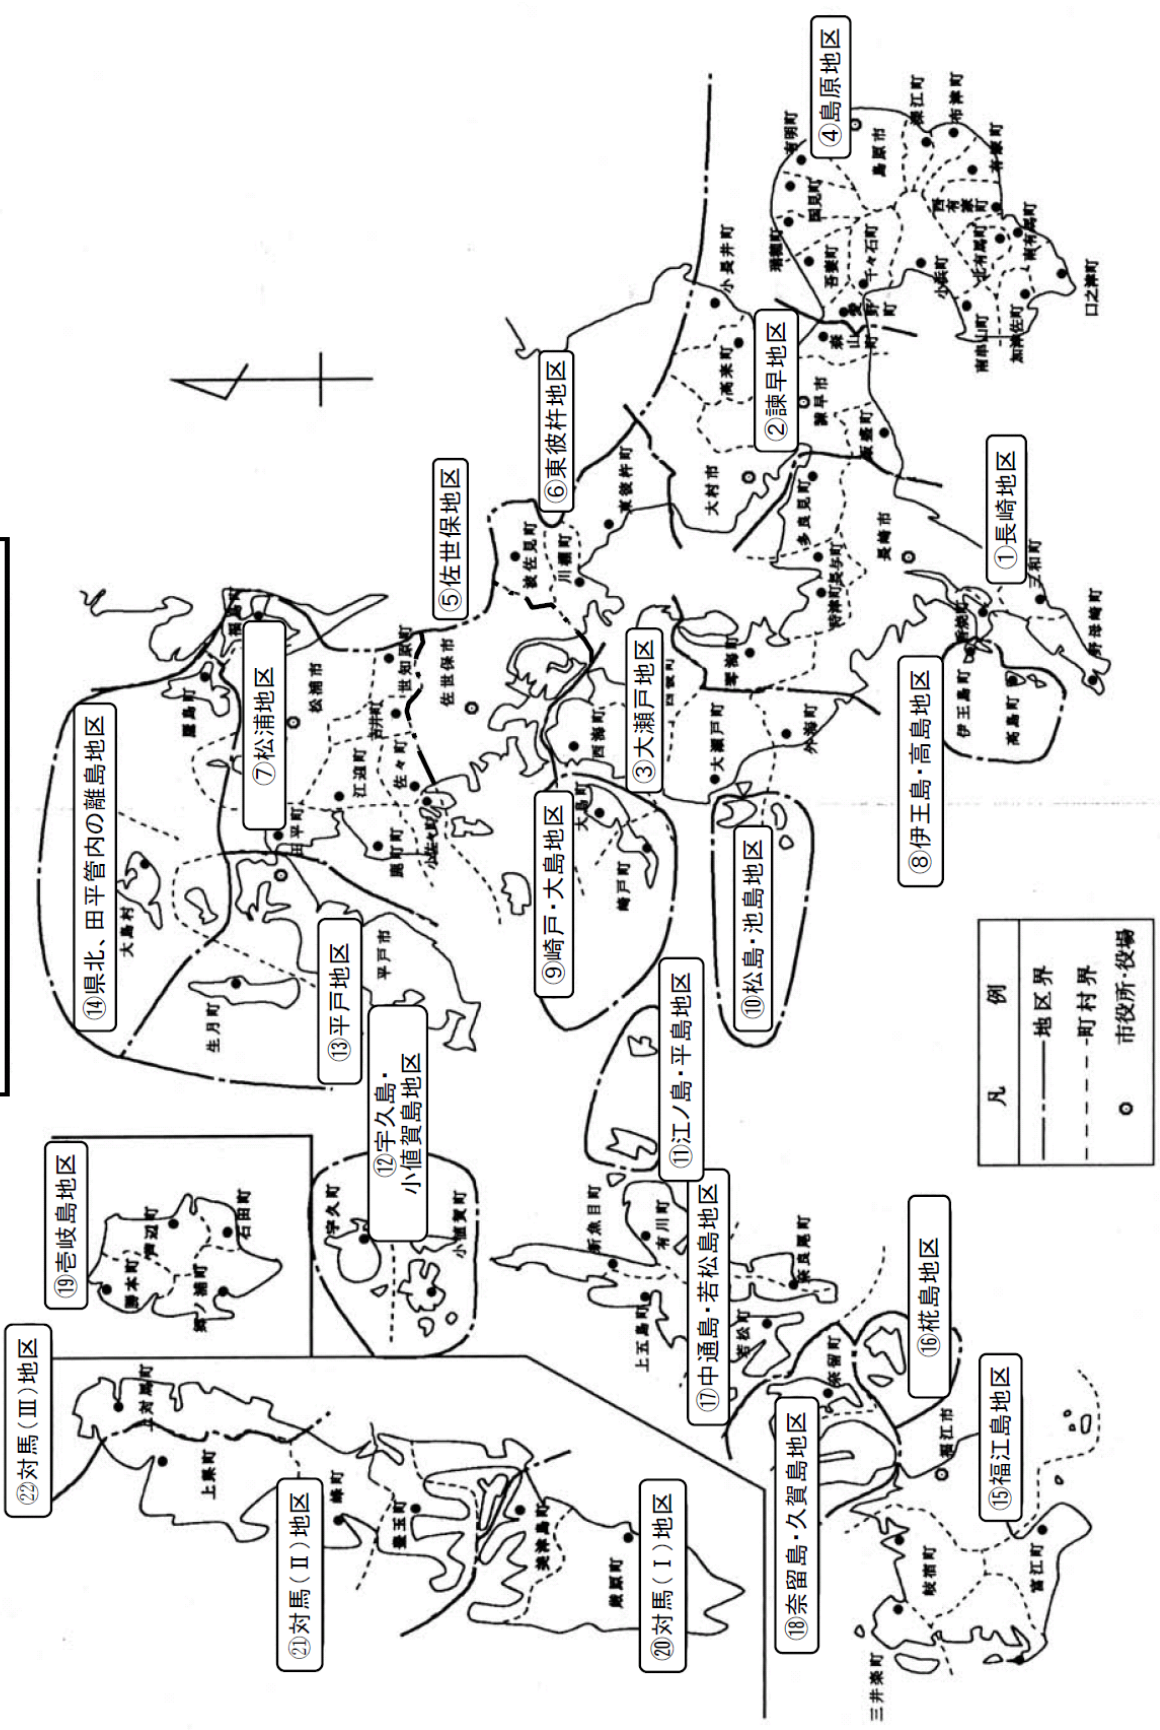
①長崎地区
②諫早地区
③大瀬戸地区
④島原地区
⑤佐世保地区
⑥東彼杵地区
⑦松浦地区
⑧伊王島・高島地区
⑨崎戸・大島地区
⑩松島・池島地区
⑪江ノ島・平島地区
⑫宇久島・小値賀島地区
⑬平戸地区
⑭県北、田平管内の離島地区
⑮福江島地区
⑯椛島地区
⑰中通島・若松島地区
⑱奈留島・久賀島地区
⑲壱岐島地区
⑳対馬（Ⅰ）地区
㉑対馬（Ⅱ）地区
㉒対馬（Ⅲ）地区

長崎市
三和町
野母崎町
香焼町
伊王島町
高島町
諫早市
多良見町
時津町
長与町
琴海町
外海町
大瀬戸町
西彼町
西海町
大島町
崎戸町
大村市
東彼杵町
川棚町
波佐見町
小長井町
高来町
森山町
飯盛町
愛野町
吾妻町
瑞穂町
国見町
有明町
島原市
深江町
布津町
有家町
西有家町
北有馬町
南有馬町
口之津町
加津佐町
南串山町
小浜町
千々石町
佐世保市
世知原町
吉井町
佐々町
小佐々町
江迎町
鹿町町
松浦市
鷹島町
福島町
田平町
平戸市
生月町
大島村
宇久町
小値賀町
新魚目町
有川町
上五島町
若松町
奈良尾町
奈留町
福江市
岐宿町
富江町
三井楽町
石田町
芦辺町
郷ノ浦町
勝本町
上対馬町
上県町
峰町
豊玉町
美津島町
厳原町

凡例
地区界
町村界
市役所・役場